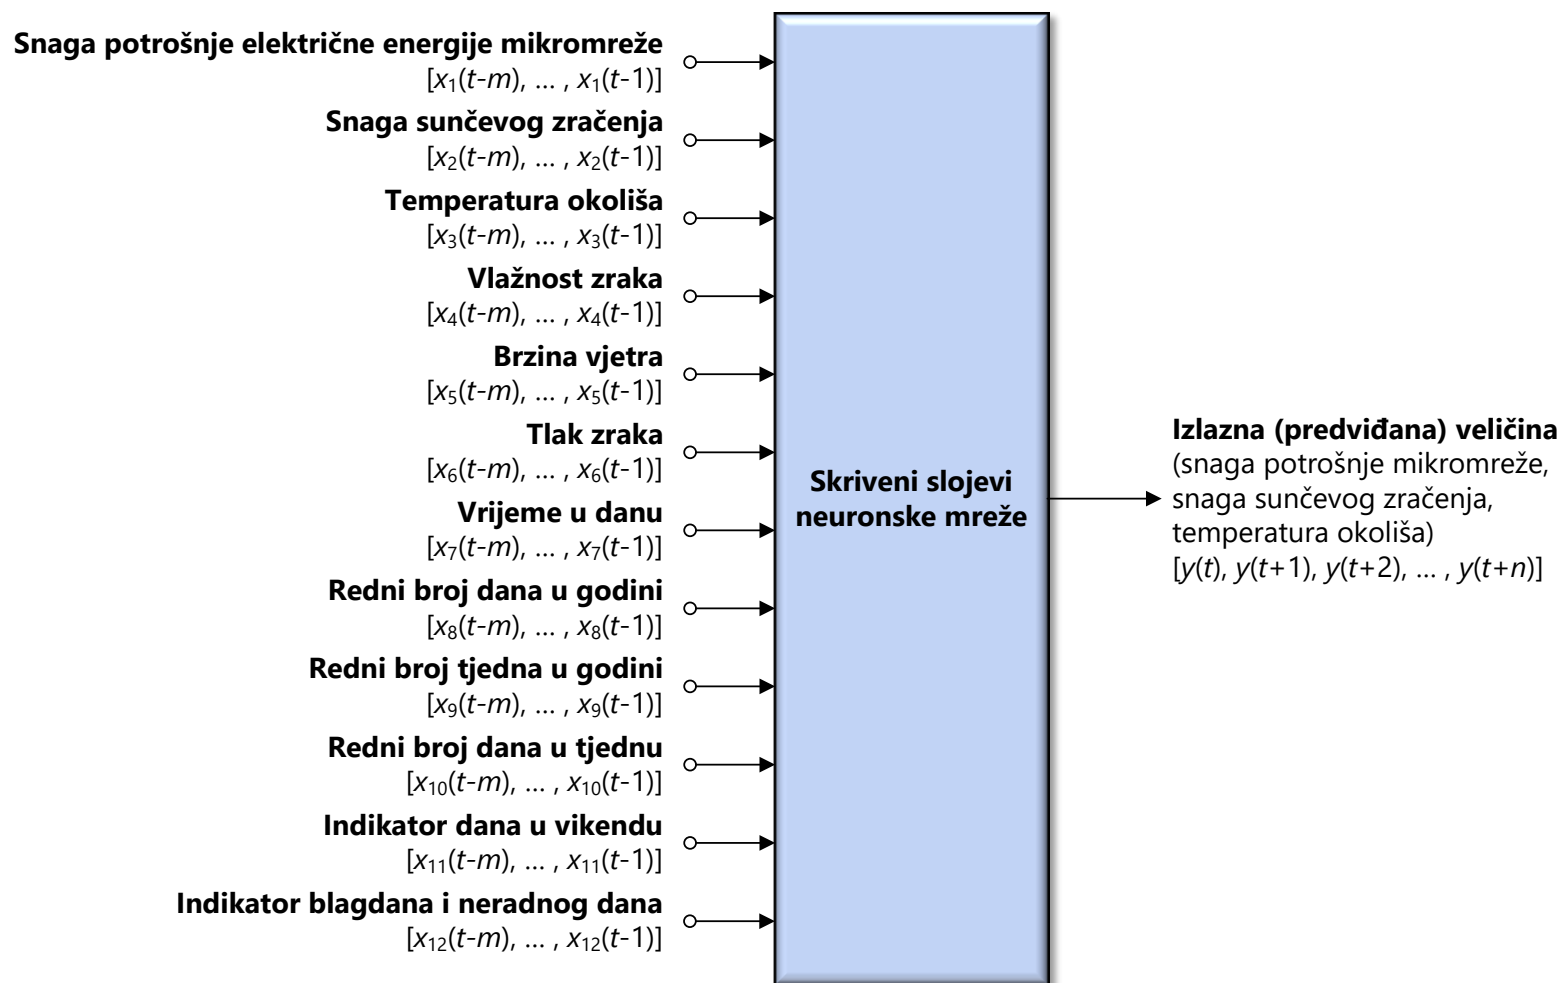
Snaga potrošnje električne energije mikromreže
$[x_1(t-m), \dots, x_1(t-1)]$

Snaga sunčevog zračenja
$[x_2(t-m), \dots, x_2(t-1)]$

Temperatura okoliša
$[x_3(t-m), \dots, x_3(t-1)]$

Vlažnost zraka
$[x_4(t-m), \dots, x_4(t-1)]$

Brzina vjetra
$[x_5(t-m), \dots, x_5(t-1)]$

Tlak zraka
$[x_6(t-m), \dots, x_6(t-1)]$

Vrijeme u danu
$[x_7(t-m), \dots, x_7(t-1)]$

Redni broj dana u godini
$[x_8(t-m), \dots, x_8(t-1)]$

Redni broj tjedna u godini
$[x_9(t-m), \dots, x_9(t-1)]$

Redni broj dana u tjednu
$[x_{10}(t-m), \dots, x_{10}(t-1)]$

Indikator dana u vikendu
$[x_{11}(t-m), \dots, x_{11}(t-1)]$

Indikator blagdana i neradnog dana
$[x_{12}(t-m), \dots, x_{12}(t-1)]$

Skriveni slojevi neuronske mreže

Izlazna (predviđana) veličina
(snaga potrošnje mikromreže, snaga sunčevog zračenja, temperatura okoliša)
$[y(t), y(t+1), y(t+2), \dots, y(t+n)]$